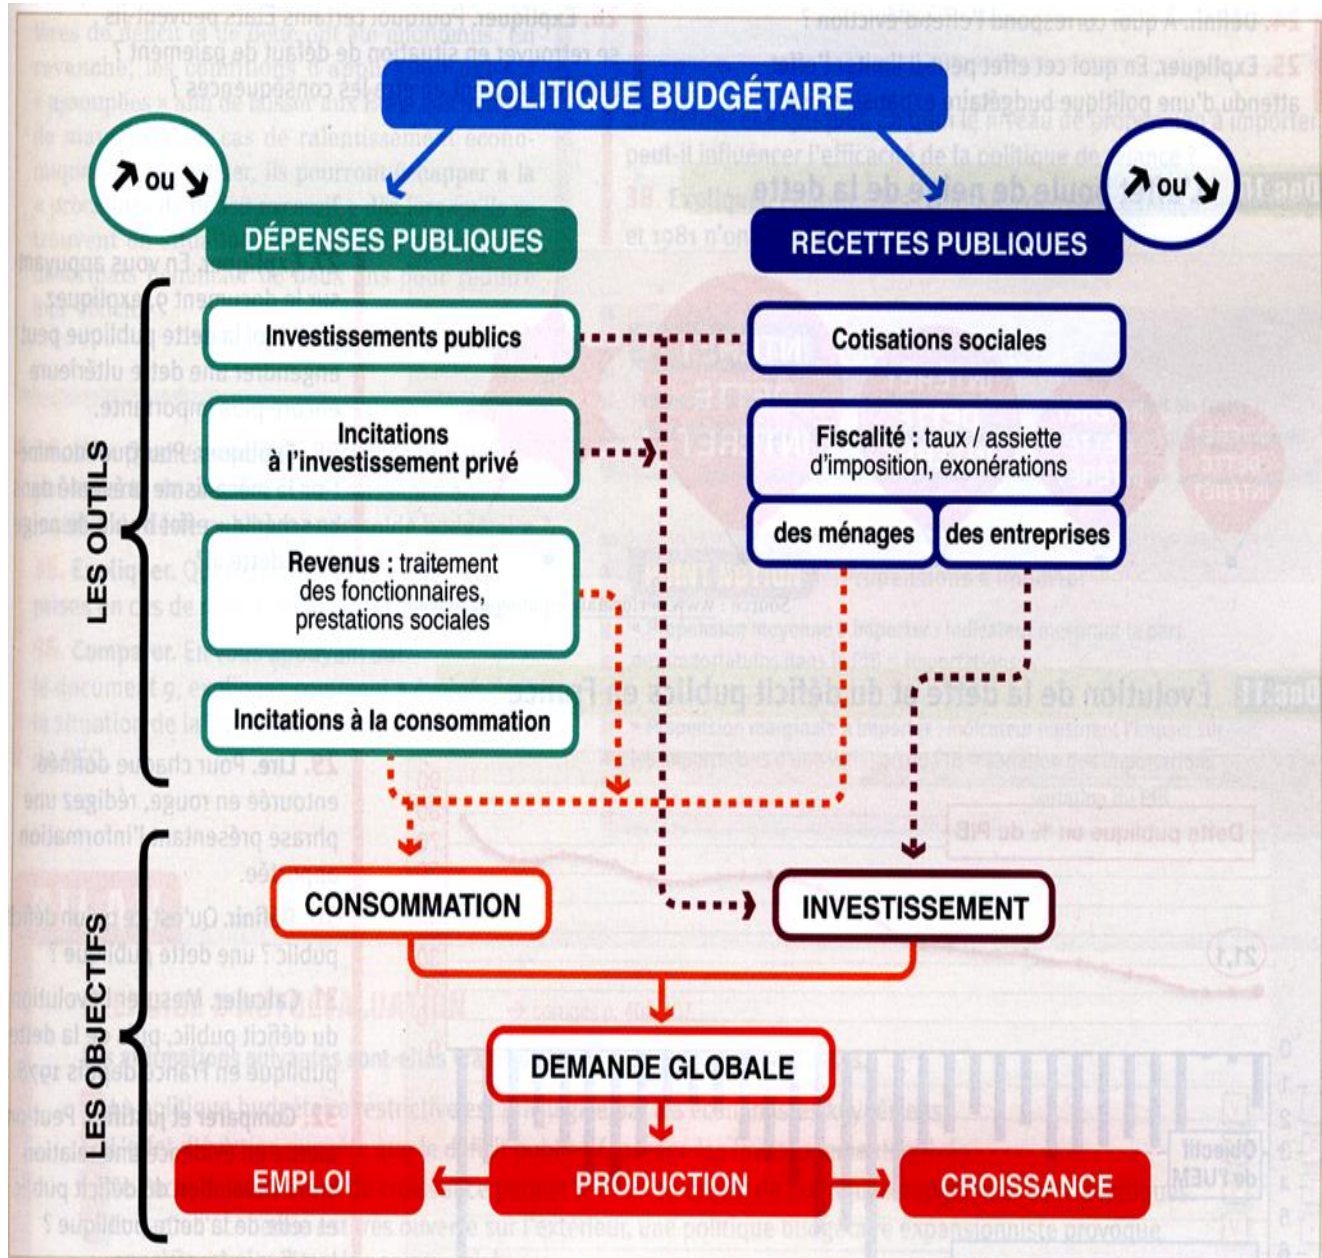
POLITIQUE BUDGÉTAIRE

↗ ou ↘

DÉPENSES PUBLIQUES

↗ ou ↘

RECETTES PUBLIQUES

LES OUTILS

Investissements publics

Incitations à l'investissement privé

Revenus : traitement des fonctionnaires, prestations sociales

Incitations à la consommation

Cotisations sociales

Fiscalité : taux / assiette d'imposition, exonérations

des ménages

des entreprises

LES OBJECTIFS

CONSOMMATION

INVESTISSEMENT

DEMANDE GLOBALE

EMPLOI

PRODUCTION

CROISSANCE